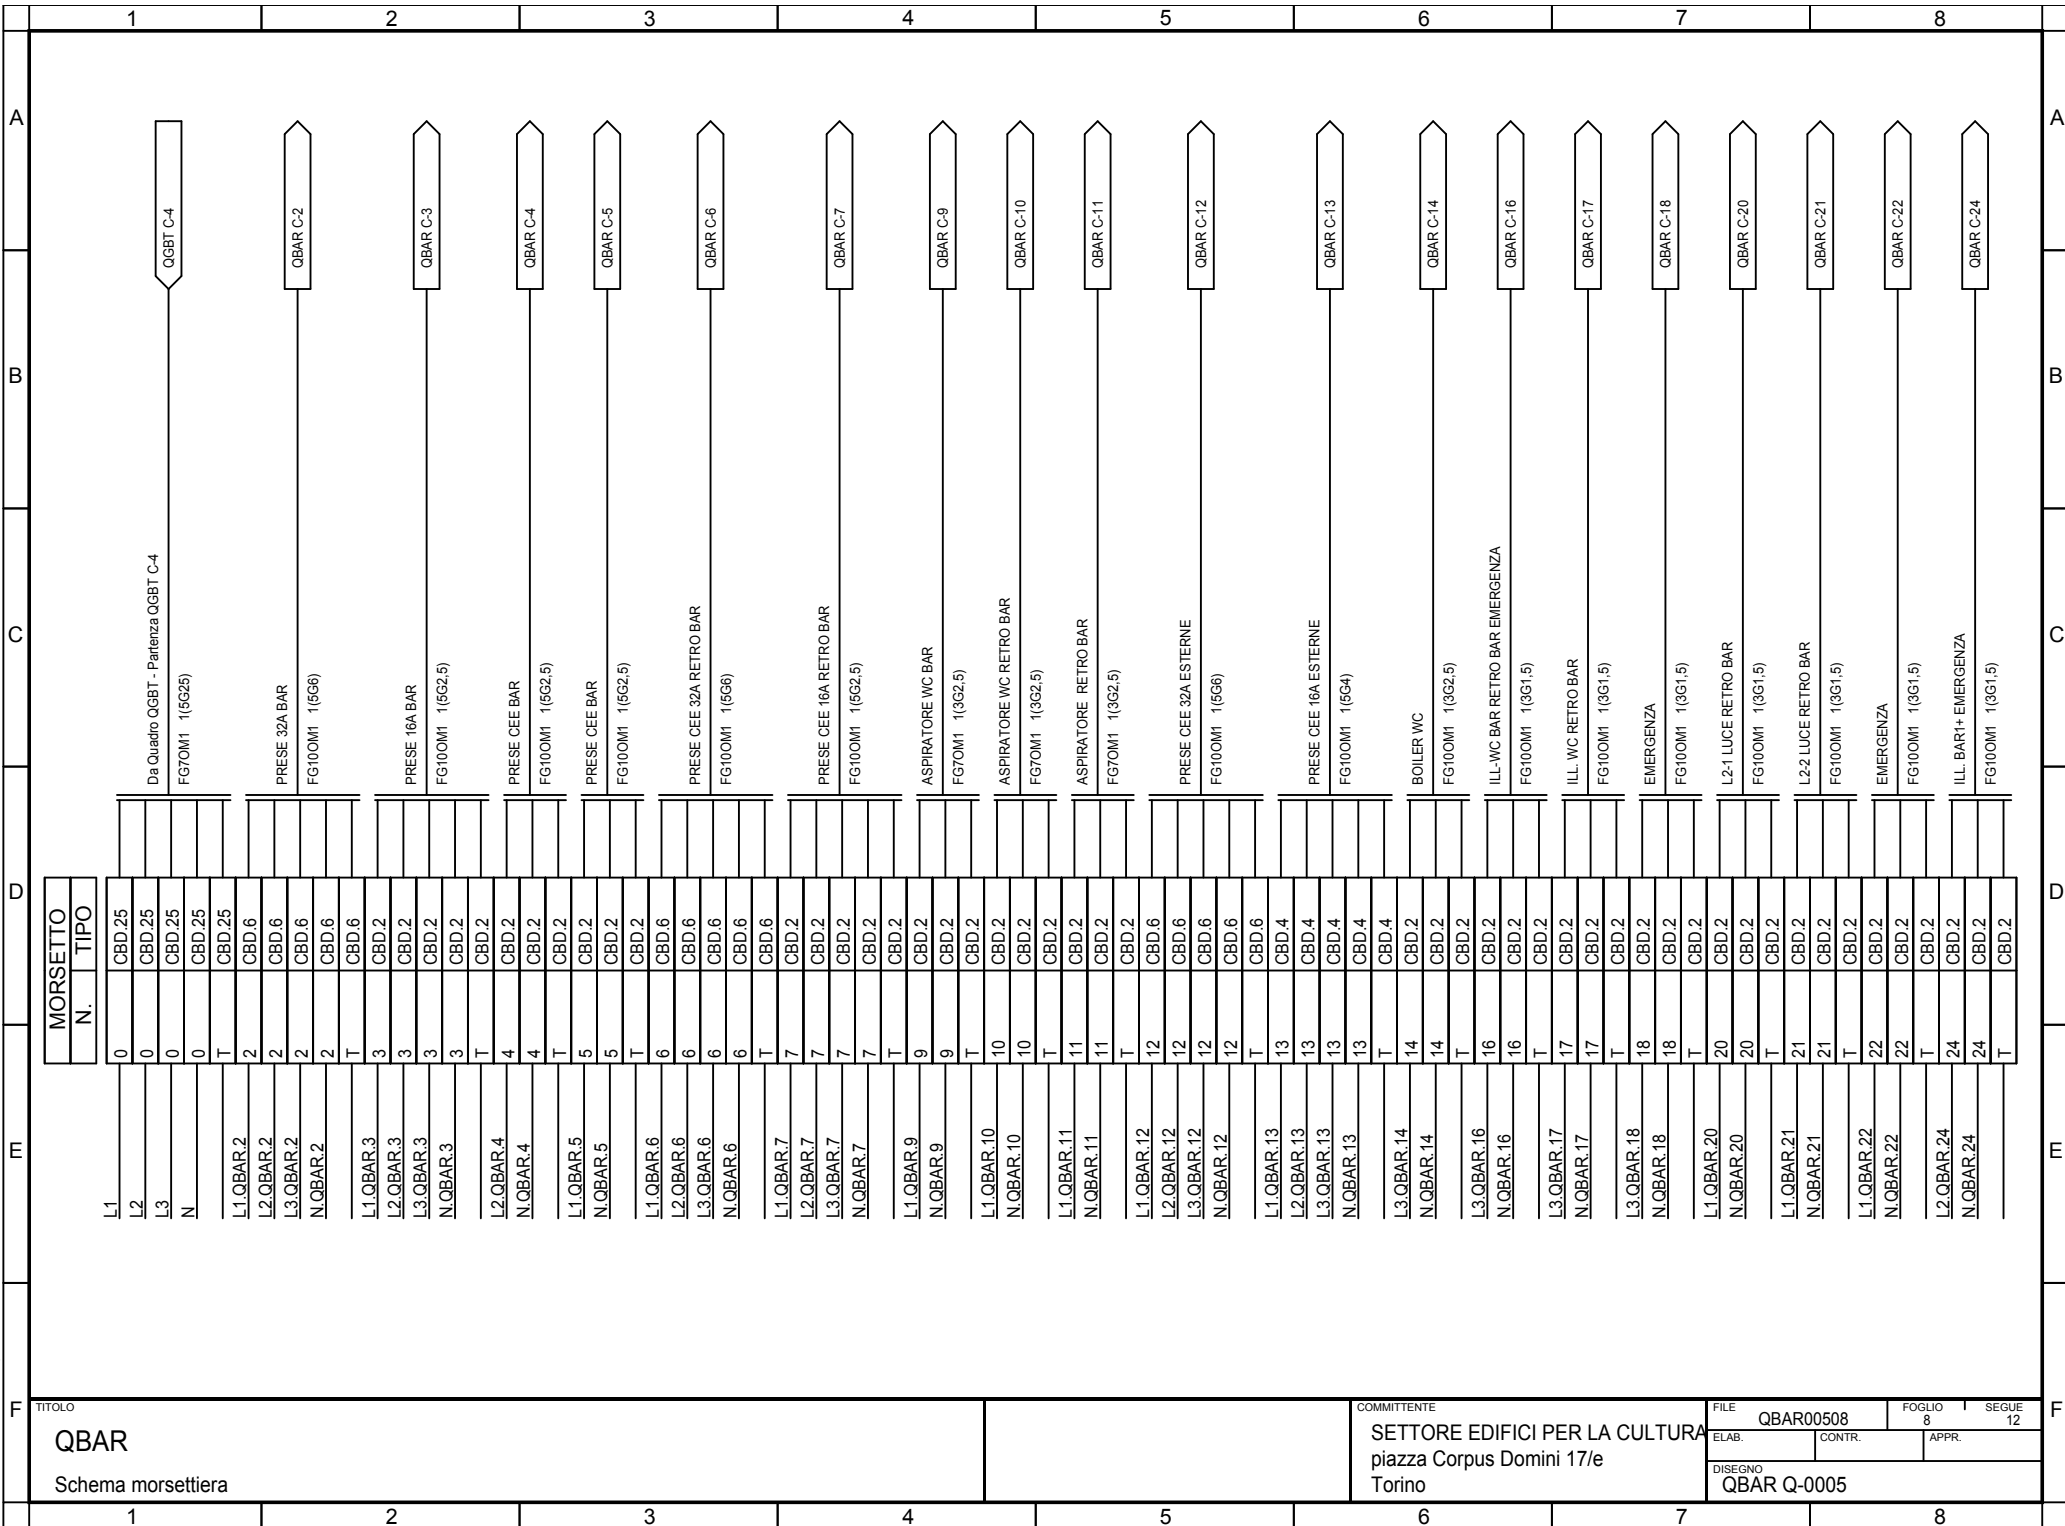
1 2 3 4 5 6 7 8

A B C D E F

QGBT C-4
QBAR C-2
QBAR C-3
QBAR C-4
QBAR C-5
QBAR C-6
QBAR C-7
QBAR C-9
QBAR C-10
QBAR C-11
QBAR C-12
QBAR C-13
QBAR C-14
QBAR C-16
QBAR C-17
QBAR C-18
QBAR C-20
QBAR C-21
QBAR C-22
QBAR C-24

Da Quadro QGBT - Partenza QGBT C-4
FG7OM1 1(5G25)
PRESE 32A BAR
FG10OM1 1(5G6)
PRESE 16A BAR
FG10OM1 1(5G2,5)
PRESE CEE BAR
FG10OM1 1(5G2,5)
PRESE CEE BAR
FG10OM1 1(5G2,5)
PRESE CEE 32A RETRO BAR
FG10OM1 1(5G6)
PRESE CEE 16A RETRO BAR
FG10OM1 1(5G2,5)
ASPIRATORE WC BAR
FG7OM1 1(3G2,5)
ASPIRATORE WC RETRO BAR
FG7OM1 1(3G2,5)
ASPIRATORE RETRO BAR
FG7OM1 1(3G2,5)
PRESE CEE 32A ESTERNE
FG10OM1 1(5G6)
PRESE CEE 16A ESTERNE
FG10OM1 1(5G4)
BOILER WC
FG10OM1 1(3G2,5)
ILL-WC BAR RETRO BAR EMERGENZA
FG10OM1 1(3G1,5)
ILL. WC RETRO BAR
FG10OM1 1(3G1,5)
EMERGENZA
FG10OM1 1(3G1,5)
L2-1 LUCE RETRO BAR
FG10OM1 1(3G1,5)
L2-2 LUCE RETRO BAR
FG10OM1 1(3G1,5)
EMERGENZA
FG10OM1 1(3G1,5)
ILL. BAR1+ EMERGENZA
FG10OM1 1(3G1,5)

MORSETTO
TIPO
N.

CBD.25 CBD.25 CBD.25 CBD.25 CBD.25 CBD.6 CBD.6 CBD.6 CBD.6 CBD.6 CBD.2 CBD.2 CBD.2 CBD.2 CBD.2 CBD.2 CBD.2 CBD.2 CBD.2 CBD.2 CBD.2 CBD.6 CBD.6 CBD.6 CBD.6 CBD.6 CBD.2 CBD.2 CBD.2 CBD.2 CBD.2 CBD.2 CBD.2 CBD.2 CBD.2 CBD.2 CBD.2 CBD.2 CBD.2 CBD.2 CBD.6 CBD.6 CBD.6 CBD.6 CBD.6 CBD.4 CBD.4 CBD.4 CBD.4 CBD.4 CBD.2 CBD.2 CBD.2 CBD.2 CBD.2 CBD.2 CBD.2 CBD.2 CBD.2 CBD.2 CBD.2 CBD.2 CBD.2 CBD.2 CBD.2 CBD.2 CBD.2 CBD.2 CBD.2 CBD.2 CBD.2 CBD.2 CBD.2 CBD.2

0 0 0 0 T 2 2 2 2 T 3 3 3 3 T 4 4 T 5 5 T 6 6 6 6 T 7 7 7 7 T 9 9 T 10 10 T 11 11 T 12 12 12 12 T 13 13 13 13 T 14 14 T 16 16 T 17 17 T 18 18 T 20 20 T 21 21 T 22 22 T 24 24 T

L1 L2 L3 N
L1.QBAR.2 L2.QBAR.2 L3.QBAR.2 N.QBAR.2
L1.QBAR.3 L2.QBAR.3 L3.QBAR.3 N.QBAR.3
L2.QBAR.4 N.QBAR.4
L1.QBAR.5 N.QBAR.5
L1.QBAR.6 L2.QBAR.6 L3.QBAR.6 N.QBAR.6
L1.QBAR.7 L2.QBAR.7 L3.QBAR.7 N.QBAR.7
L1.QBAR.9 N.QBAR.9
L1.QBAR.10 N.QBAR.10
L1.QBAR.11 N.QBAR.11
L1.QBAR.12 L2.QBAR.12 L3.QBAR.12 N.QBAR.12
L1.QBAR.13 L2.QBAR.13 L3.QBAR.13 N.QBAR.13
L3.QBAR.14 N.QBAR.14
L3.QBAR.16 N.QBAR.16
L3.QBAR.17 N.QBAR.17
L3.QBAR.18 N.QBAR.18
L1.QBAR.20 N.QBAR.20
L1.QBAR.21 N.QBAR.21
L1.QBAR.22 N.QBAR.22
L2.QBAR.24 N.QBAR.24

TITOLO
QBAR
Schema morsettiera

COMMITTENTE
SETTORE EDIFICI PER LA CULTURA
piazza Corpus Domini 17/e
Torino

FILE QBAR00508
FOGLIO 8
SEGUE 12
ELAB.
CONTR.
APPR.
DISEGNO QBAR Q-0005